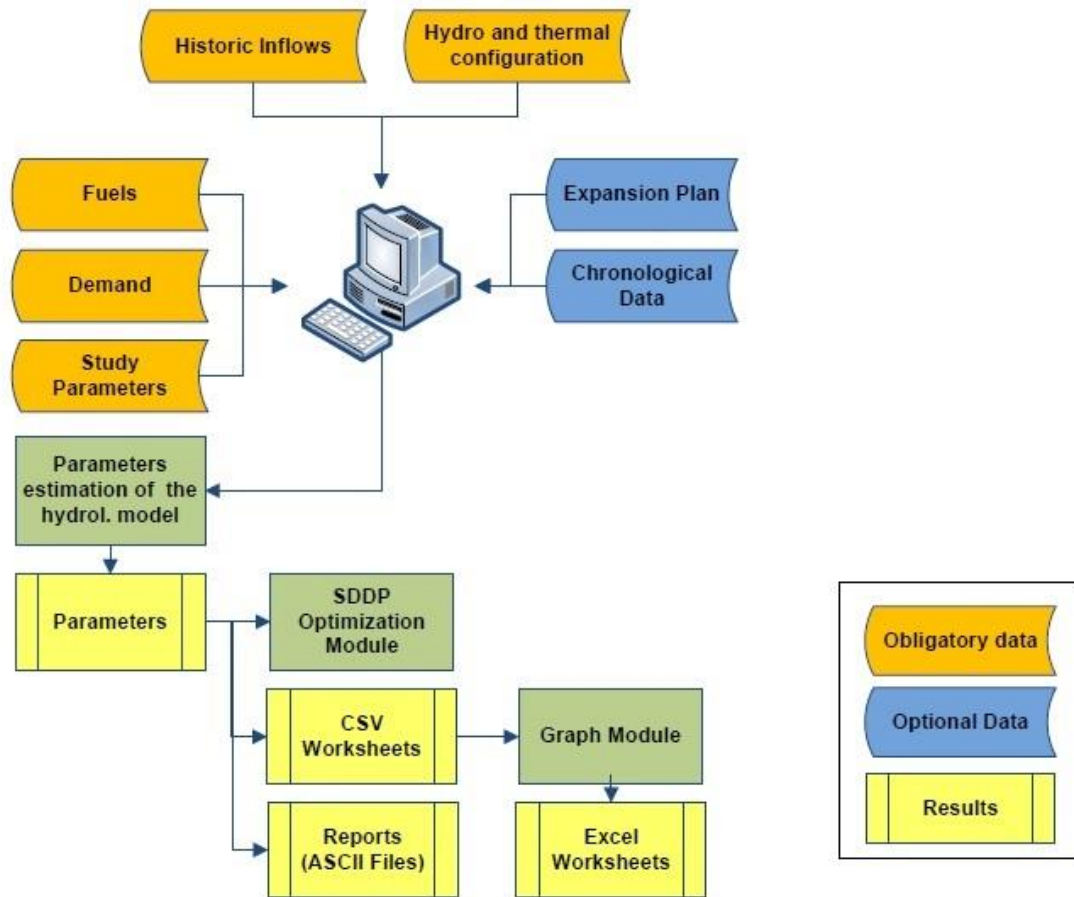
Historic Inflows

Hydro and thermal configuration

Fuels

Demand

Study Parameters

Expansion Plan

Chronological Data

Parameters estimation of the hydrol. model

Parameters

SDDP Optimization Module

CSV Worksheets

Graph Module

Reports (ASCII Files)

Excel Worksheets

Obligatory data

Optional Data

Results